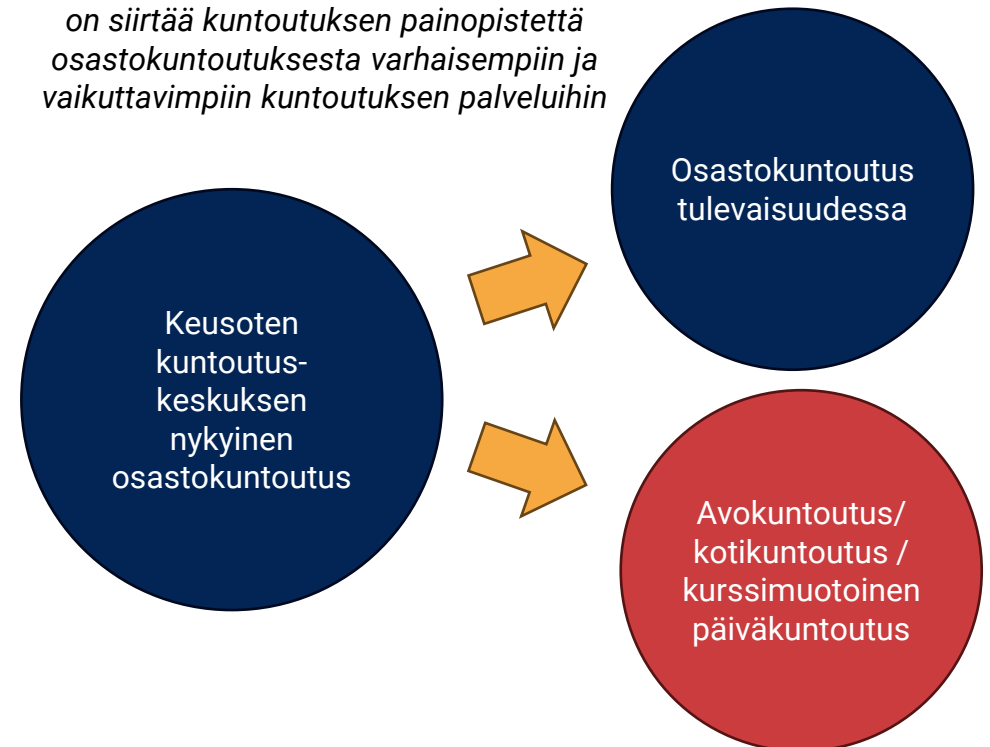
on siirtää kuntoutuksen painopistettä osastokuntoutuksesta varhaisempiin ja vaikuttavimpiin kuntoutuksen palveluihin

Keusoten kuntoutus-keskuksen nykyinen osastokuntoutus

Osastokuntoutus tulevaisuudessa

Avokuntoutus/ kotikuntoutus / kurssimuotoinen päiväkuntoutus